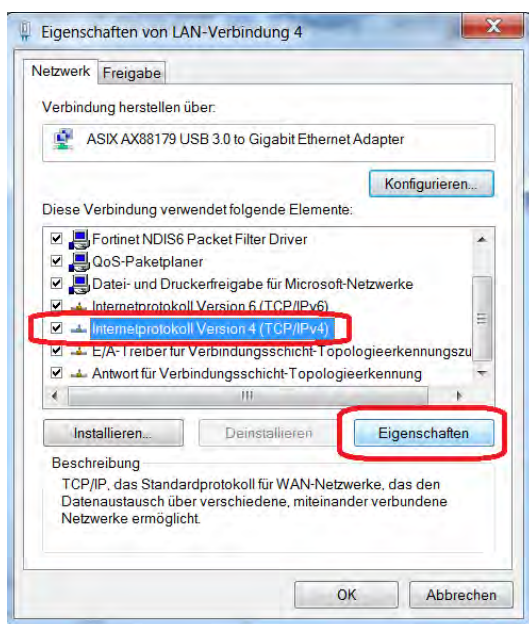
Eigenschaften von LAN-Verbindung 4

Netzwerk Freigabe

Verbindung herstellen über:

ASIX AX88179 USB 3.0 to Gigabit Ethernet Adapter

Konfigurieren...

Diese Verbindung verwendet folgende Elemente:

Fortinet NDIS6 Packet Filter Driver
QoS-Paketplaner
Datei- und Druckerfreigabe für Microsoft-Netzwerke
Internetprotokoll Version 6 (TCP/IPv6)
Internetprotokoll Version 4 (TCP/IPv4)
E/A-Treiber für Verbindungsschicht-Topologieerkennungszu
Antwort für Verbindungsschicht-Topologieerkennung

Installieren... Deinstallieren Eigenschaften

Beschreibung
TCP/IP, das Standardprotokoll für WAN-Netzwerke, das den Datenaustausch über verschiedene, miteinander verbundene Netzwerke ermöglicht.

OK Abbrechen